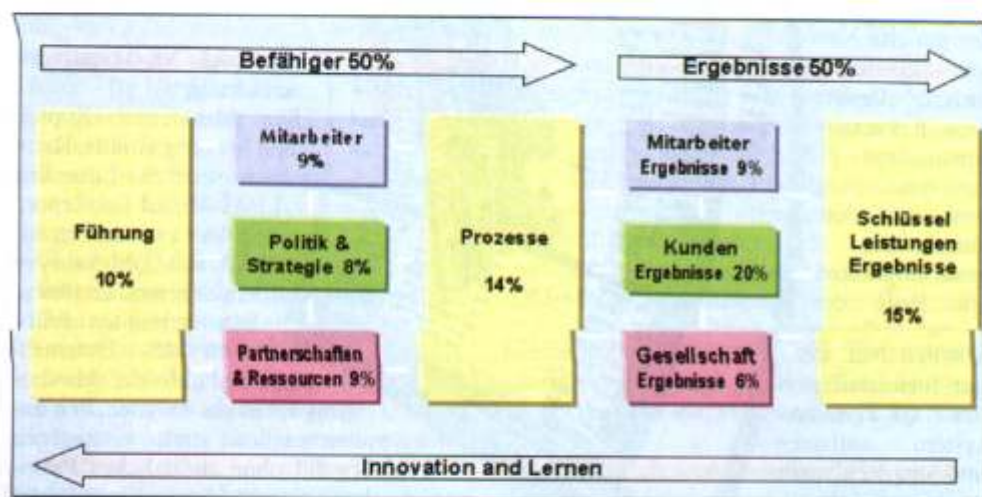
Befähiger 50%

Ergebnisse 50%

Führung
10%

Mitarbeiter
9%

Politik & Strategie 8%

Partnerschaften & Ressourcen 9%

Prozesse
14%

Mitarbeiter Ergebnisse 9%

Kunden Ergebnisse 20%

Gesellschaft Ergebnisse 6%

Schlüssel Leistungen Ergebnisse
15%

Innovation and Lernen